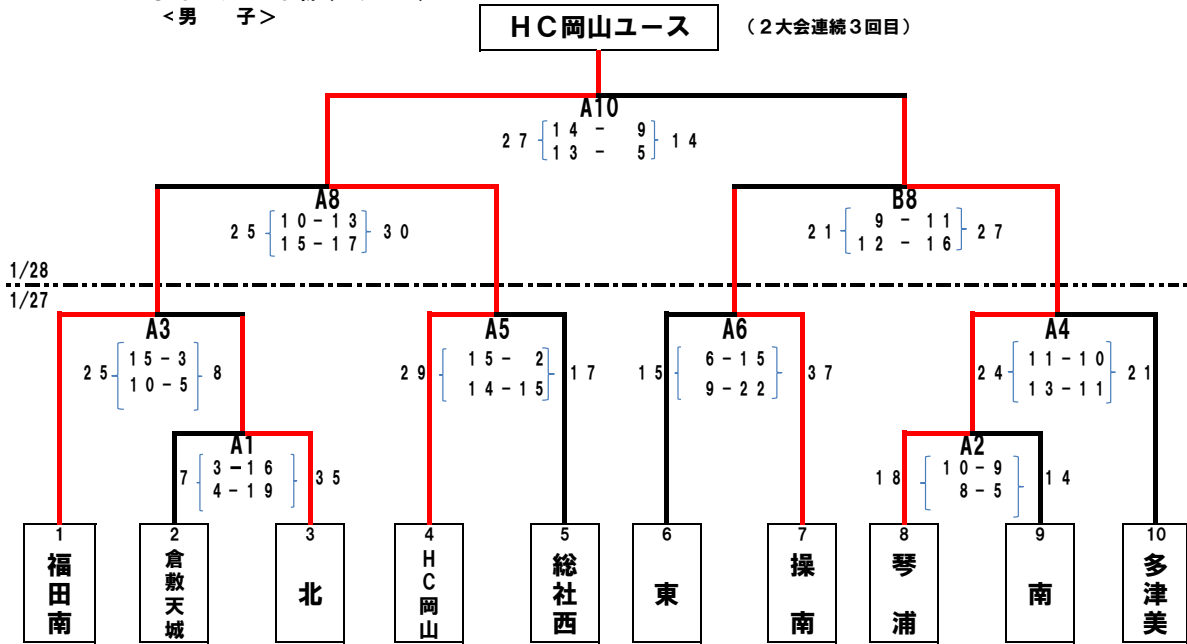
＜男　子＞

ＨＣ岡山ユース　（２大会連続３回目）

A10
２７　１４ － ９　１４
　　　１３ － ５

A8
２５　１０－１３　３０
　　　１５－１７

B8
２１　９ － １１　２７
　　　１２ － １６

1/28
1/27

A3
２５　１５ － ３　８
　　　１０ － ５

A5
２９　１５－ ２　１７
　　　１４－１５

A6
１５　６－１５　３７
　　　９－２２

A4
２４　１１－１０　２１
　　　１３－１１

A1
７　３－１６　３５
　　４－１９

A2
１８　１０－９　１４
　　　８－５

1 福田南
2 倉敷天城
3 北
4 ＨＣ岡山
5 総社西
6 東
7 操南
8 琴浦
9 南
10 多津美